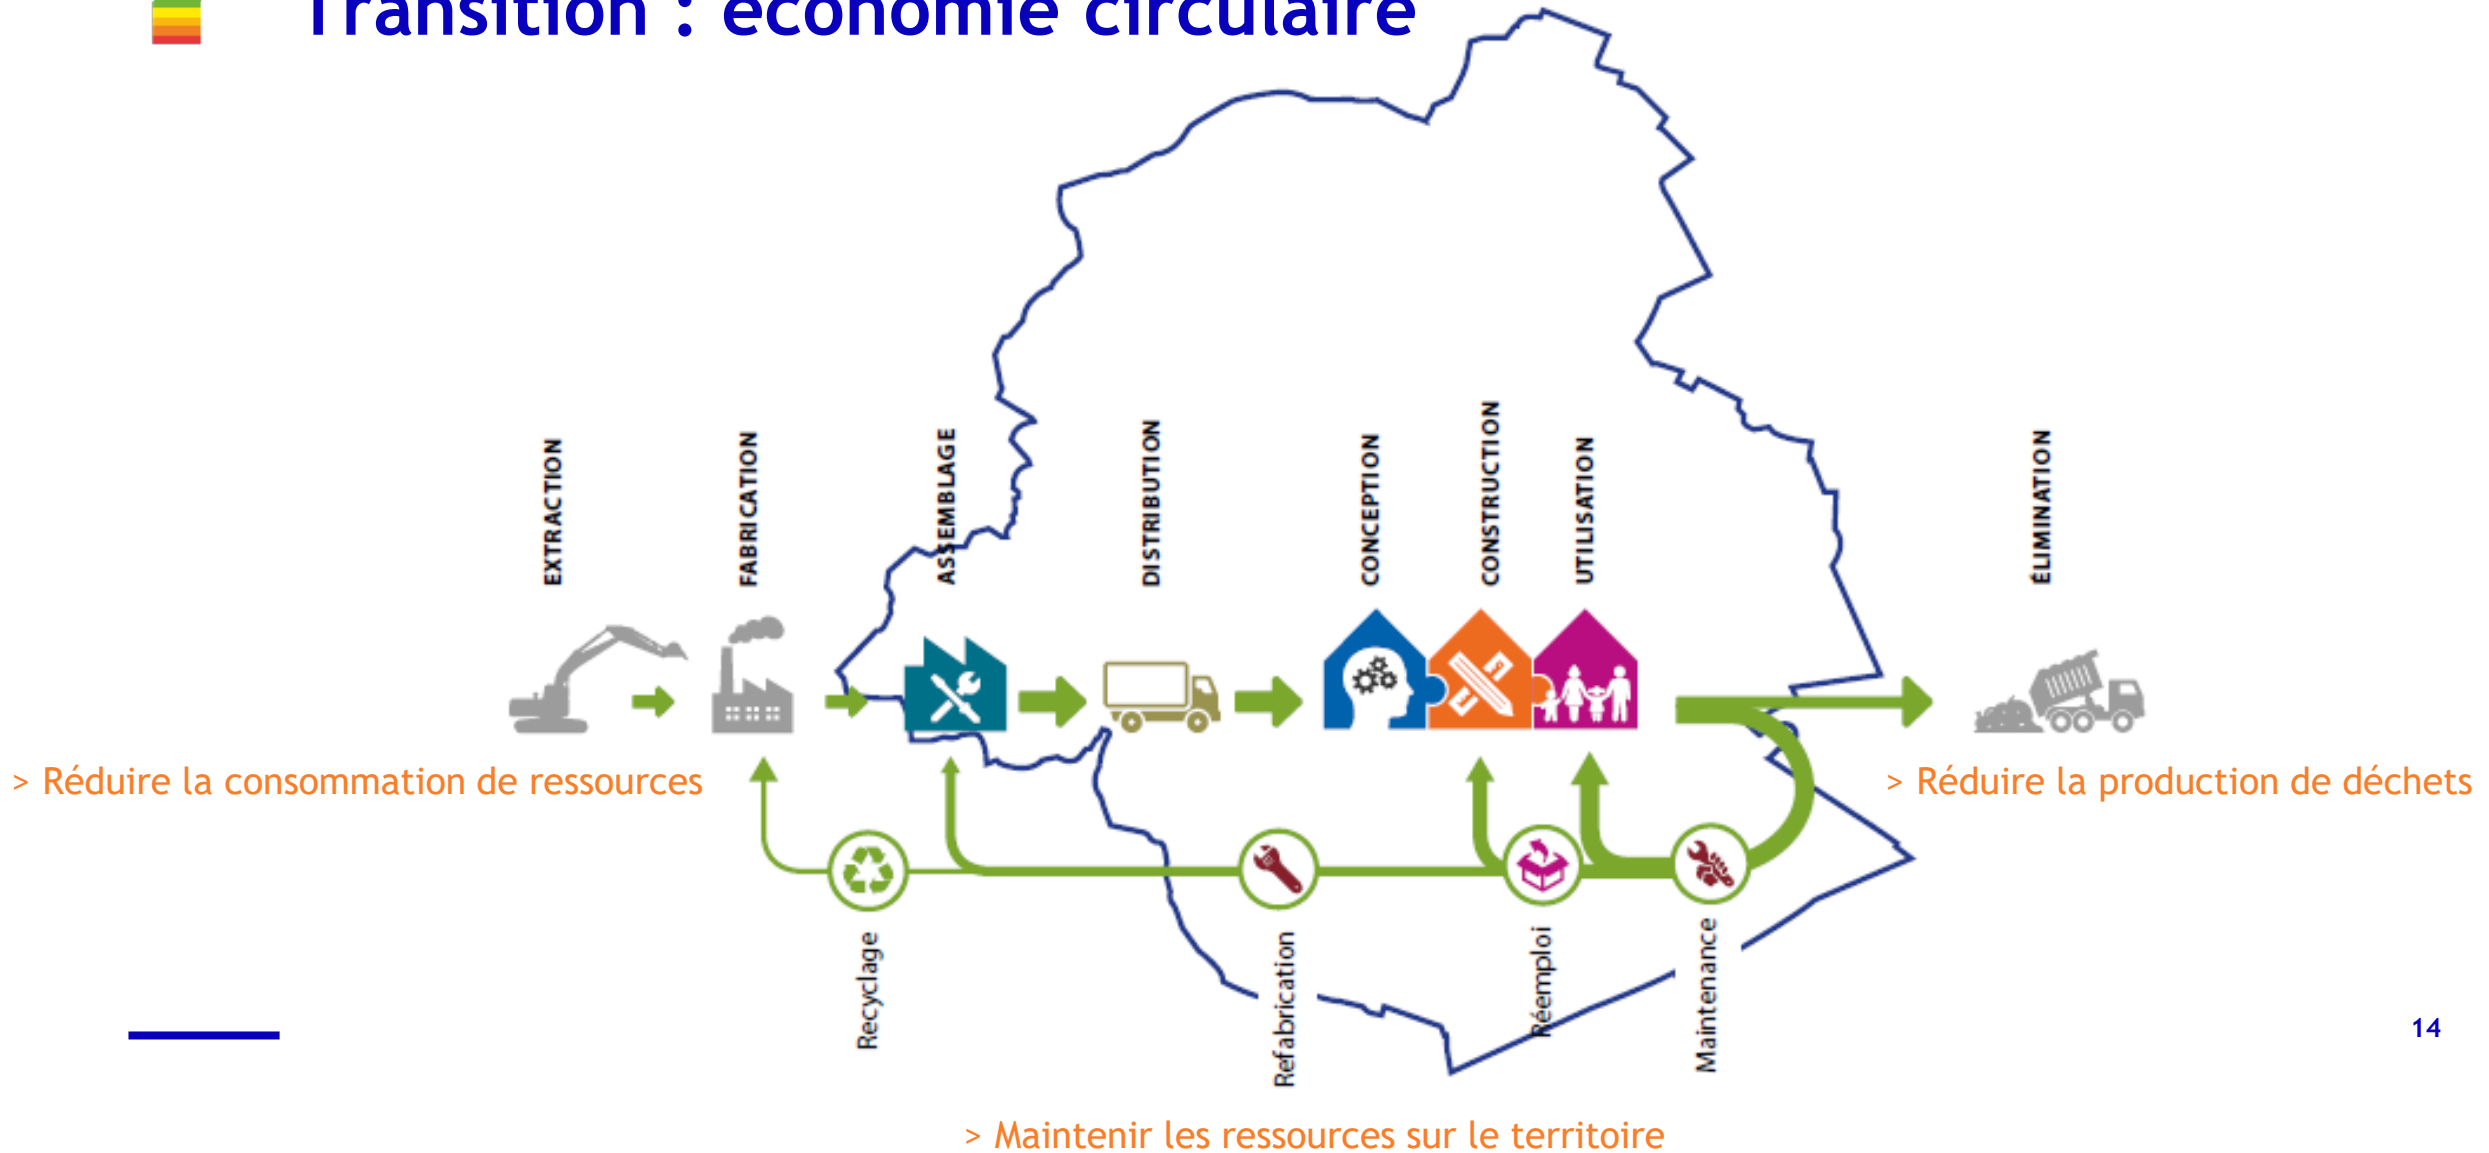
Transition : économie circulaire

EXTRACTION

FABRICATION

ASSEMBLAGE

DISTRIBUTION

CONCEPTION

CONSTRUCTION

UTILISATION

ÉLIMINATION

> Réduire la consommation de ressources

> Réduire la production de déchets

Recyclage

Refabrication

Réemploi

Maintenance

14

> Maintenir les ressources sur le territoire